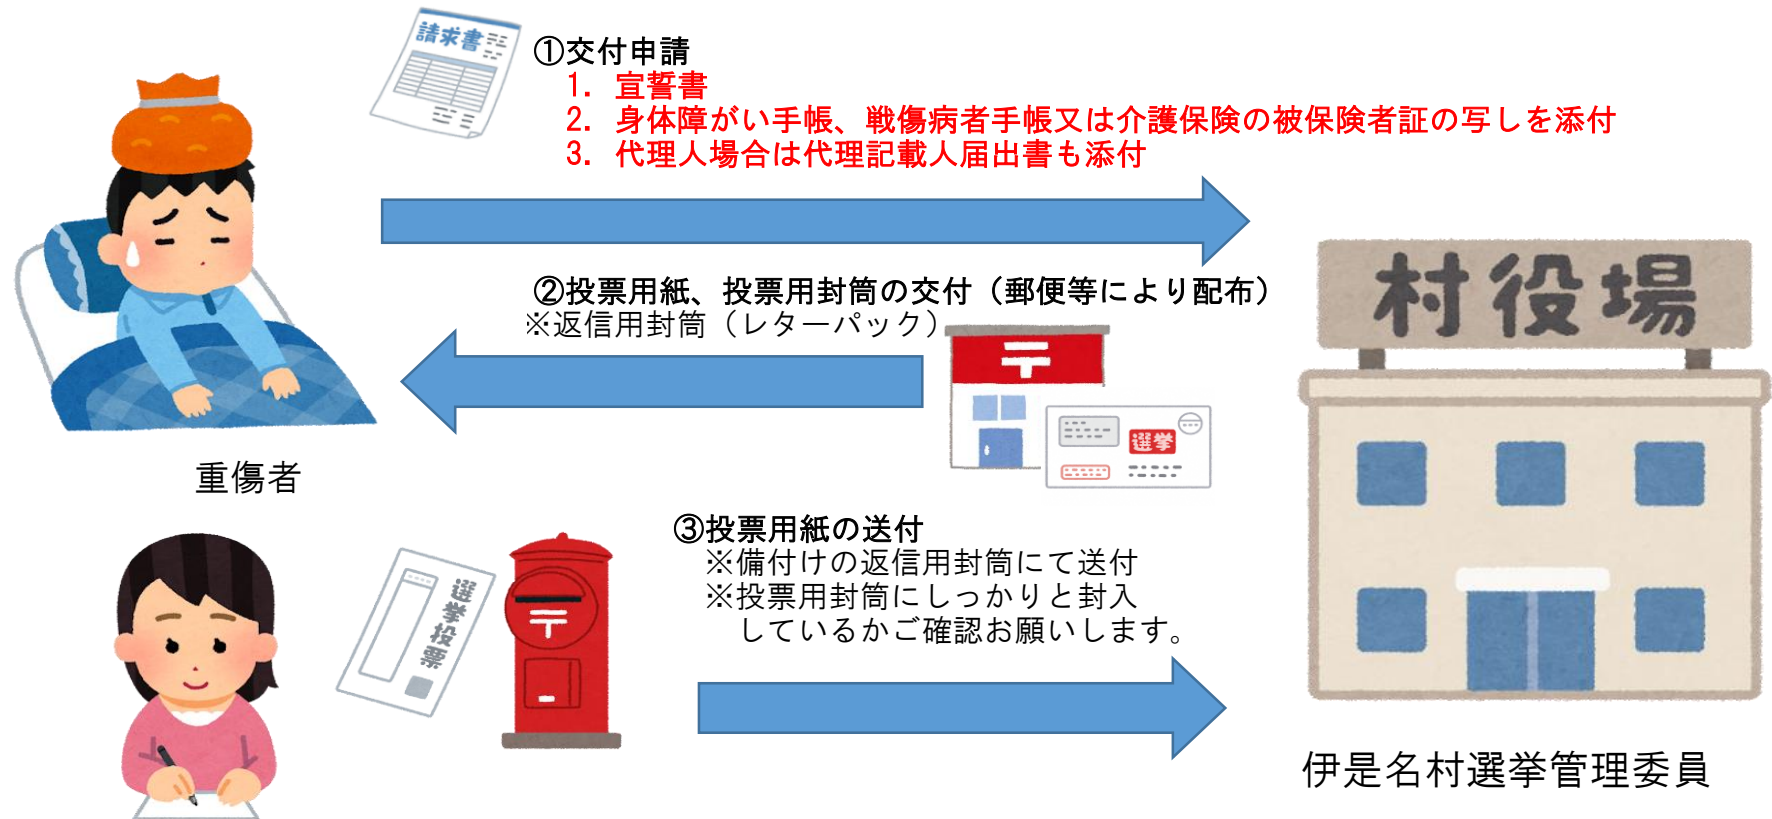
請求書

①交付申請
1. 宣誓書
2. 身体障がい手帳、戦傷病者手帳又は介護保険の被保険者証の写しを添付
3. 代理人場合は代理記載人届出書も添付

②投票用紙、投票用封筒の交付（郵便等により配布）
※返信用封筒（レターパック）

〒

選挙

村役場

重傷者

③投票用紙の送付
※備付けの返信用封筒にて送付
※投票用封筒にしっかりと封入
　しているかご確認お願いします。

選挙投票

〒

伊是名村選挙管理委員